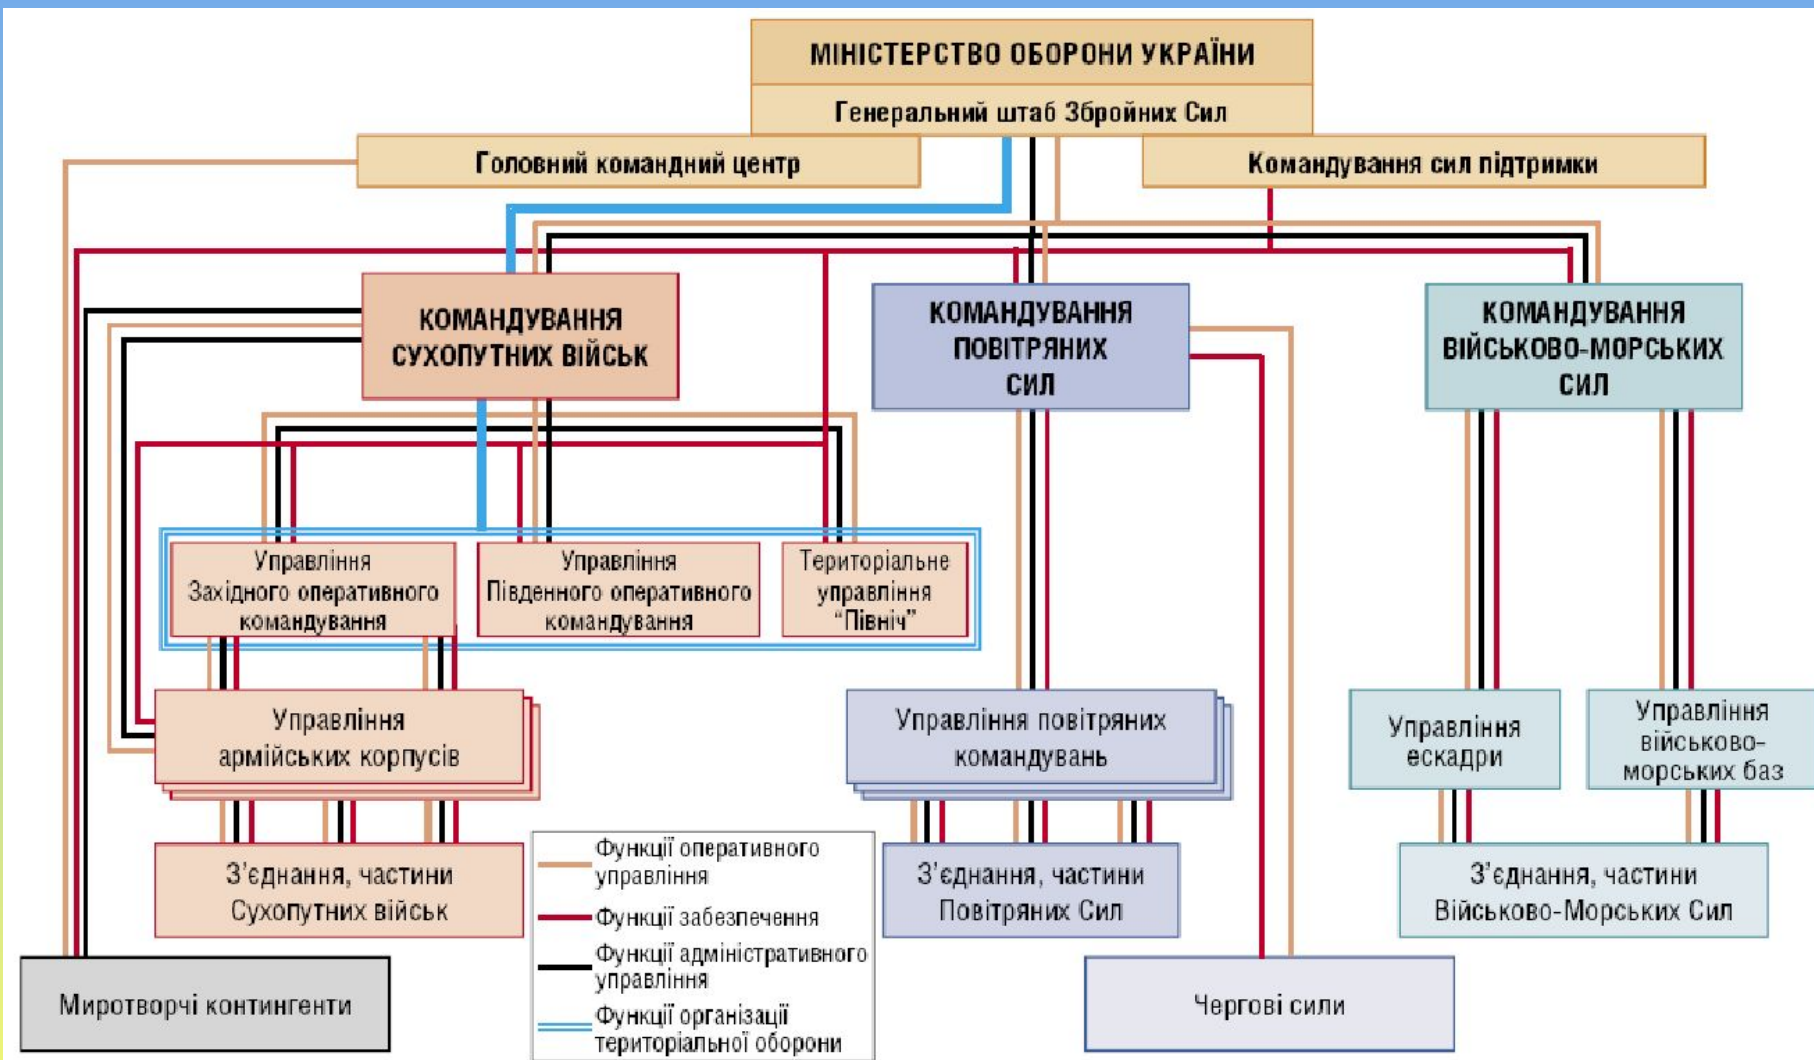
МІНІСТЕРСТВО ОБОРОНИ УКРАЇНИ

Генеральний штаб Збройних Сил

Головний командний центр

Командування сил підтримки

КОМАНДУВАННЯ СУХОПУТНИХ ВІЙСЬК

КОМАНДУВАННЯ ПОВІТРЯНИХ СИЛ

КОМАНДУВАННЯ ВІЙСЬКОВО-МОРСЬКИХ СИЛ

Управління Західного оперативного командування

Управління Південного оперативного командування

Територіальне управління "Північ"

Управління армійських корпусів

Управління повітряних командувань

Управління ескадри

Управління військово-морських баз

З'єднання, частини Сухопутних військ

З'єднання, частини Повітряних Сил

З'єднання, частини Військово-Морських Сил

Миротворчі контингенти

Чергові сили

Функції оперативного управління

Функції забезпечення

Функції адміністративного управління

Функції організації територіальної оборони